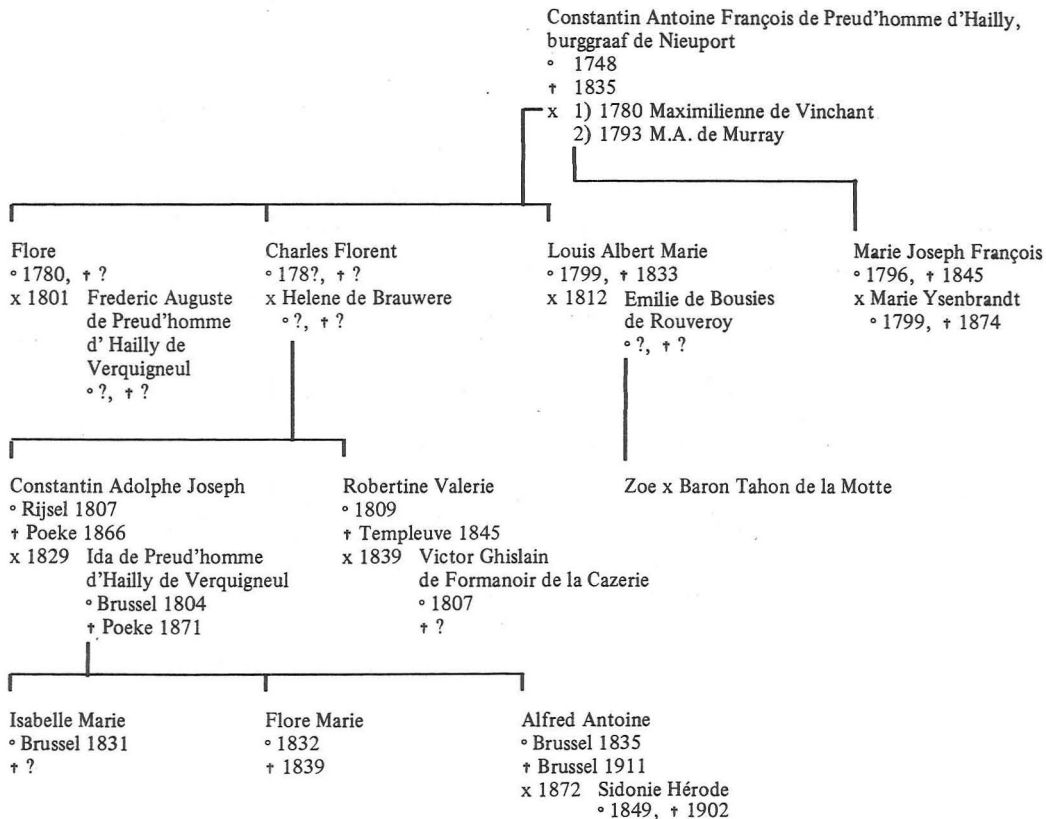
Constantin Antoine François de Preud'homme d'Hailly, burggraaf de Nieuport
° 1748
† 1835
x 1) 1780 Maximilienne de Vinchant
2) 1793 M.A. de Murray

Flore
° 1780, † ?
x 1801 Frederic Auguste de Preud'homme d' Hailly de Verquigneul
° ?, † ?

Charles Florent
° 178?, † ?
x Helene de Brauwere
° ?, † ?

Louis Albert Marie
° 1799, † 1833
x 1812 Emilie de Bousies de Rouveroy
° ?, † ?

Marie Joseph François
° 1796, † 1845
x Marie Ysenbrandt
° 1799, † 1874

Constantin Adolphe Joseph
° Rijsel 1807
† Poeke 1866
x 1829 Ida de Preud'homme d'Hailly de Verquigneul
° Brussel 1804
† Poeke 1871

Robertine Valerie
° 1809
† Templeuve 1845
x 1839 Victor Ghislain de Formanoir de la Cazerie
° 1807
† ?

Zoe x Baron Tahon de la Motte

Isabelle Marie
° Brussel 1831
† ?

Flore Marie
° 1832
† 1839

Alfred Antoine
° Brussel 1835
† Brussel 1911
x 1872 Sidonie Hérode
° 1849, † 1902